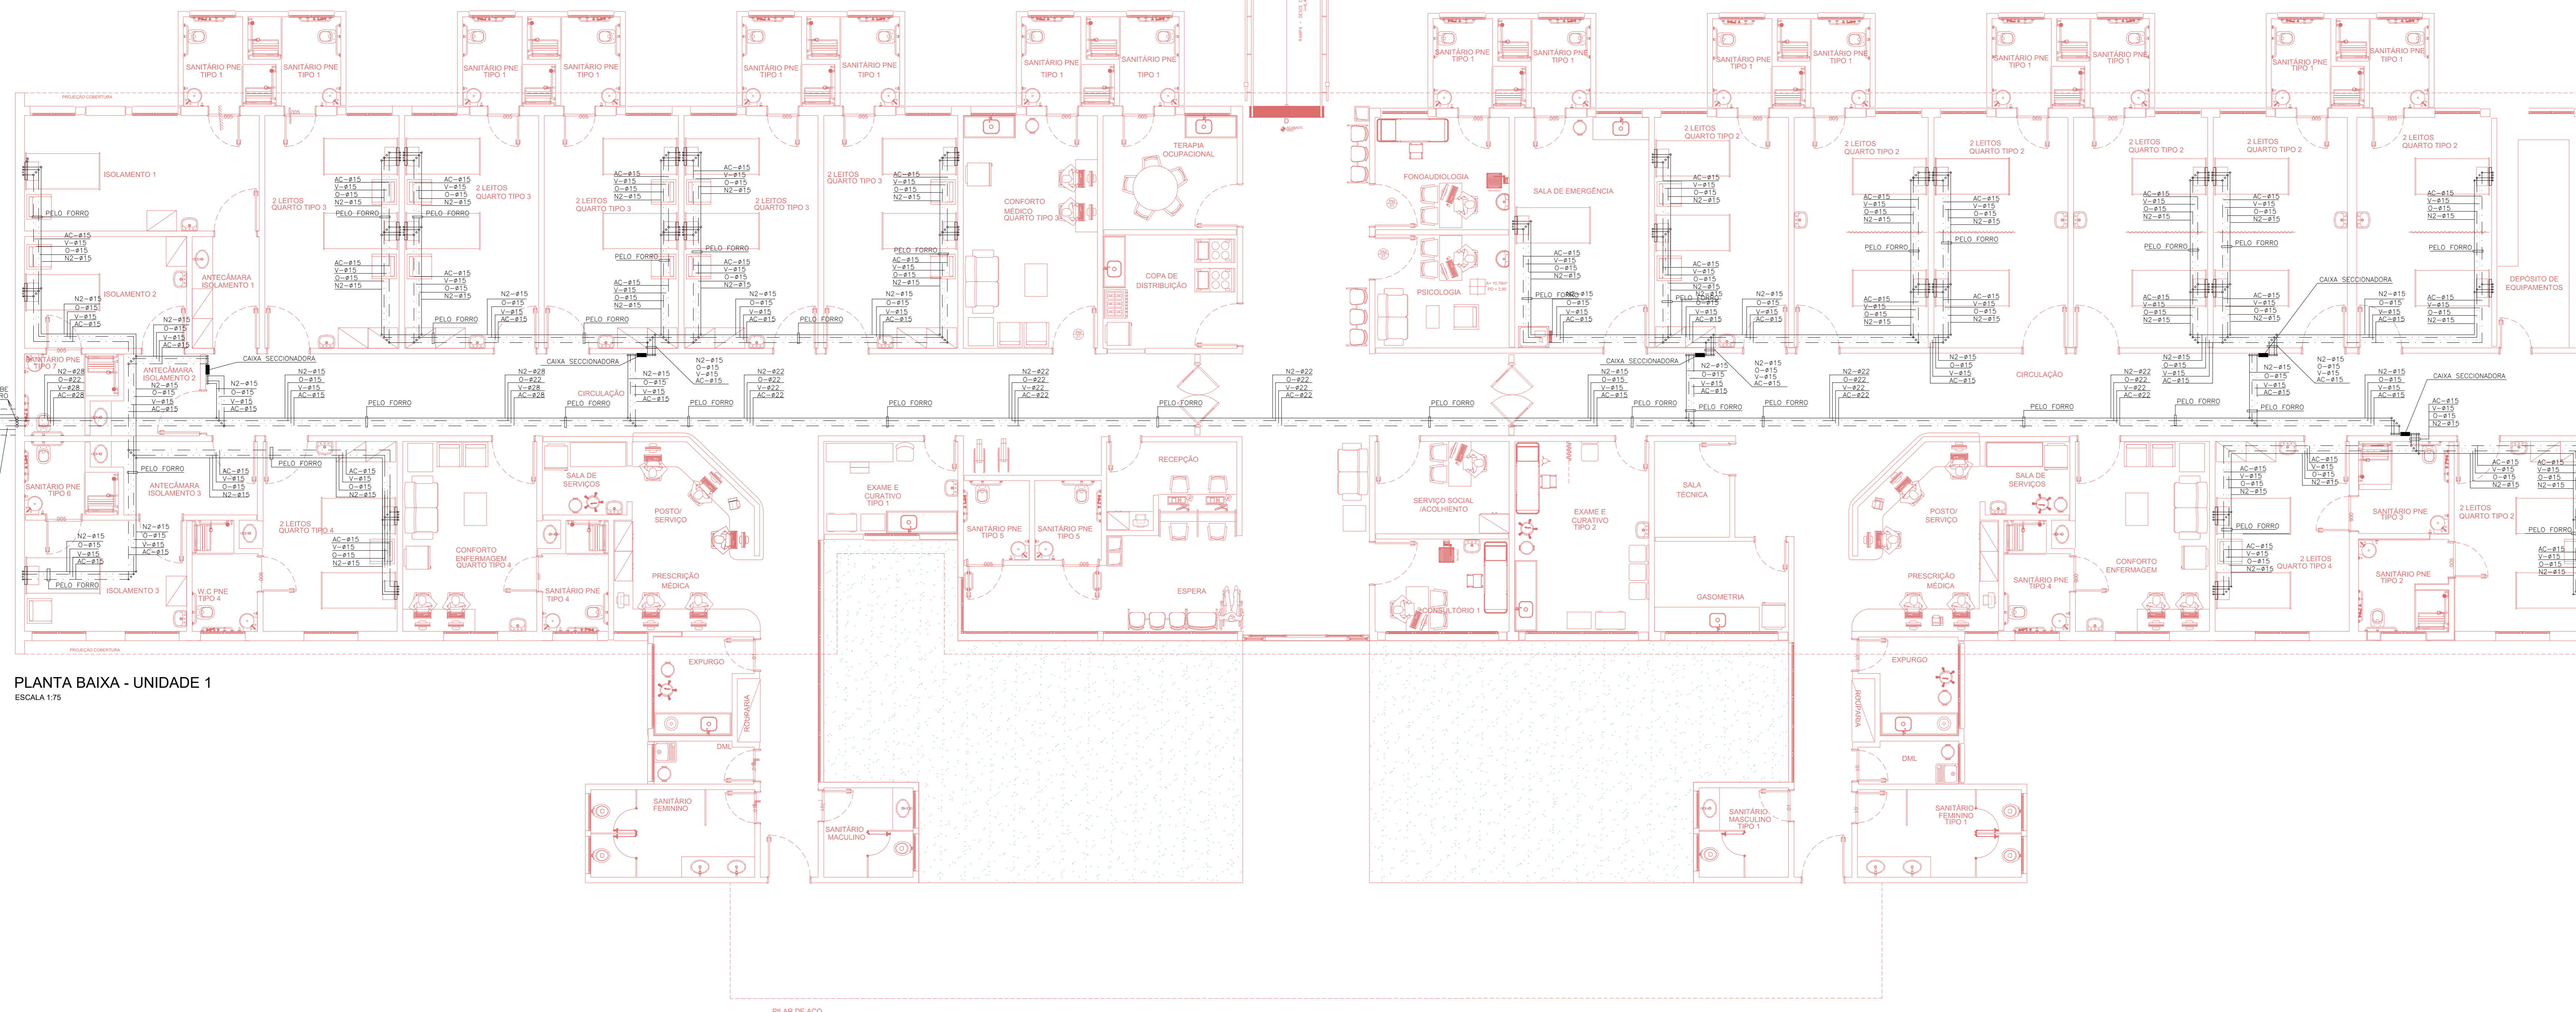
SANITÁRIO PNE TIPO 1
SANITÁRIO PNE TIPO 1
SANITÁRIO PNE TIPO 1
SANITÁRIO PNE TIPO 1
SANITÁRIO PNE TIPO 1
SANITÁRIO PNE TIPO 1
SANITÁRIO PNE TIPO 1
SANITÁRIO PNE TIPO 1
SANITÁRIO PNE TIPO 1
SANITÁRIO PNE TIPO 1
SANITÁRIO PNE TIPO 1
SANITÁRIO PNE TIPO 1
SANITÁRIO PNE TIPO 1
SANITÁRIO PNE TIPO 1
SANITÁRIO PNE TIPO 1
SANITÁRIO PNE TIPO 1

ISOLAMENTO 1
PELO FORRO
2 LEITOS QUARTO TIPO 3
2 LEITOS QUARTO TIPO 3
2 LEITOS QUARTO TIPO 3
2 LEITOS QUARTO TIPO 3
2 LEITOS QUARTO TIPO 3
CONFORTO MÉDICO QUARTO TIPO 3
TERAPIA OCUPACIONAL
COPA DE DISTRIBUIÇÃO
ISOLAMENTO 2
ANTECÂMARA ISOLAMENTO 1
FONOAUDIOLOGIA
SALA DE EMERGÊNCIA
PSICOLOGIA
2 LEITOS QUARTO TIPO 2
2 LEITOS QUARTO TIPO 2
2 LEITOS QUARTO TIPO 2
2 LEITOS QUARTO TIPO 2
2 LEITOS QUARTO TIPO 2
2 LEITOS QUARTO TIPO 2
DEPÓSITO DE EQUIPAMENTOS
CAIXA SECCIONADORA
CIRCULAÇÃO
SANITÁRIO PNE TIPO 7
ANTECÂMARA ISOLAMENTO 2
AC–ø15
V–ø15
O–ø15
N2–ø15
N2–ø22
O–ø22
V–ø22
AC–ø22
N2–ø28
O–ø28
V–ø28
AC–ø28
PELO FORRO
SANITÁRIO PNE TIPO 6
ANTECÂMARA ISOLAMENTO 3
ISOLAMENTO 3
W.C PNE TIPO 4
2 LEITOS QUARTO TIPO 4
CONFORTO ENFERMAGEM QUARTO TIPO 4
SALA DE SERVIÇOS
POSTO/ SERVIÇO
SANITÁRIO PNE TIPO 4
PRESCRIÇÃO MÉDICA
EXAME E CURATIVO TIPO 1
SANITÁRIO PNE TIPO 5
SANITÁRIO PNE TIPO 5
RECEPÇÃO
ESPERA
SERVIÇO SOCIAL /ACOLHIENTO
CONSULTÓRIO 1
EXAME E CURATIVO TIPO 2
SALA TÉCNICA
GASOMETRIA
POSTO/ SERVIÇO
PRESCRIÇÃO MÉDICA
SALA DE SERVIÇOS
SANITÁRIO PNE TIPO 4
CONFORTO ENFERMAGEM
2 LEITOS QUARTO TIPO 4
SANITÁRIO PNE TIPO 3
SANITÁRIO PNE TIPO 2
2 LEITOS QUARTO TIPO 2
PROJEÇÃO COBERTURA
EXPURGO
ROUPARIA
DML
SANITÁRIO FEMININO
SANITÁRIO MACULINO
EXPURGO
ROUPARIA
DML
SANITÁRIO MASCULINO TIPO 1
SANITÁRIO FEMININO TIPO 1
PLANTA BAIXA - UNIDADE 1
ESCALA 1:75
PILAR DE AÇO